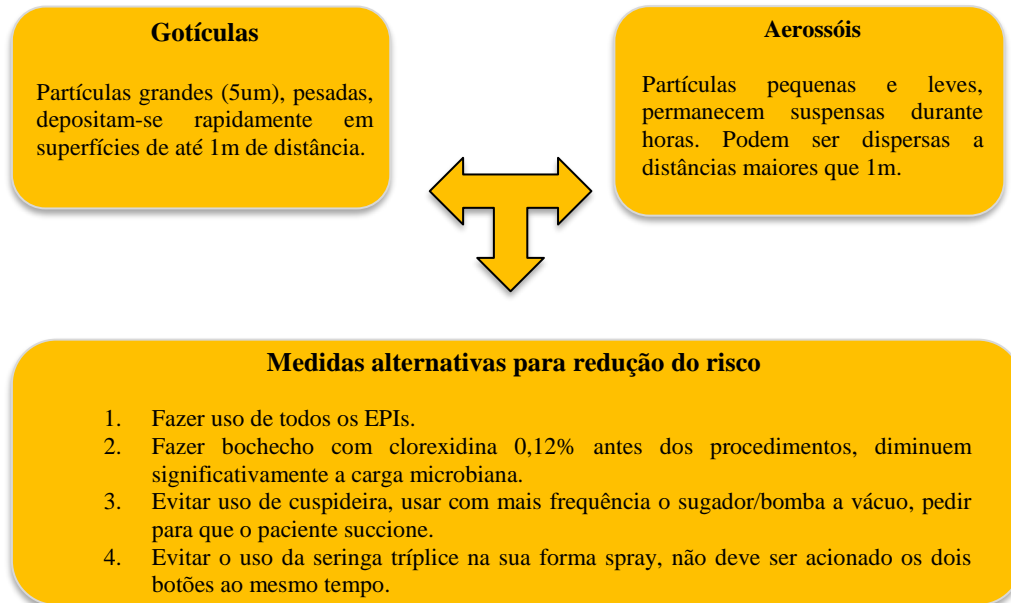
Gotículas

Partículas grandes (5um), pesadas, depositam-se rapidamente em superfícies de até 1m de distância.

Aerossóis

Partículas pequenas e leves, permanecem suspensas durante horas. Podem ser dispersas a distâncias maiores que 1m.

Medidas alternativas para redução do risco

1. Fazer uso de todos os EPIs.
2. Fazer bochecho com clorexidina 0,12% antes dos procedimentos, diminuem significativamente a carga microbiana.
3. Evitar uso de cuspideira, usar com mais frequência o sugador/bomba a vácuo, pedir para que o paciente succione.
4. Evitar o uso da seringa tríplice na sua forma spray, não deve ser acionado os dois botões ao mesmo tempo.